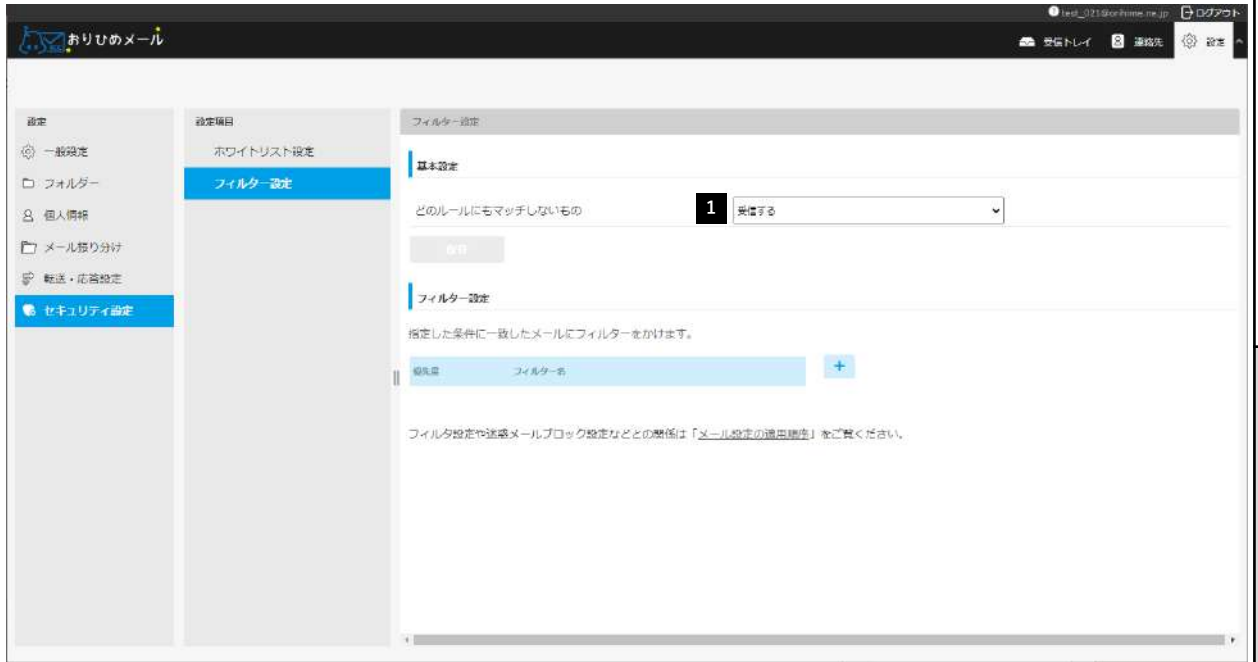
test_021@orihome.ne.jp ログアウト

おりひめメール

受信トレイ 連絡先 設定

設定
一般設定
フォルダー
個人情報
メール振り分け
転送・応答設定
セキュリティ設定

設定項目
ホワイトリスト設定
フィルター設定

フィルター設定

基本設定

どのルールにもマッチしないもの

1 受信する

保存

フィルター設定

指定した条件に一致したメールにフィルターをかけます。

| 優先度 | フィルター名 |
|---|---|

+

フィルタ設定や迷惑メールブロック設定などとの関係は「メール設定の適用順序」をご覧ください。